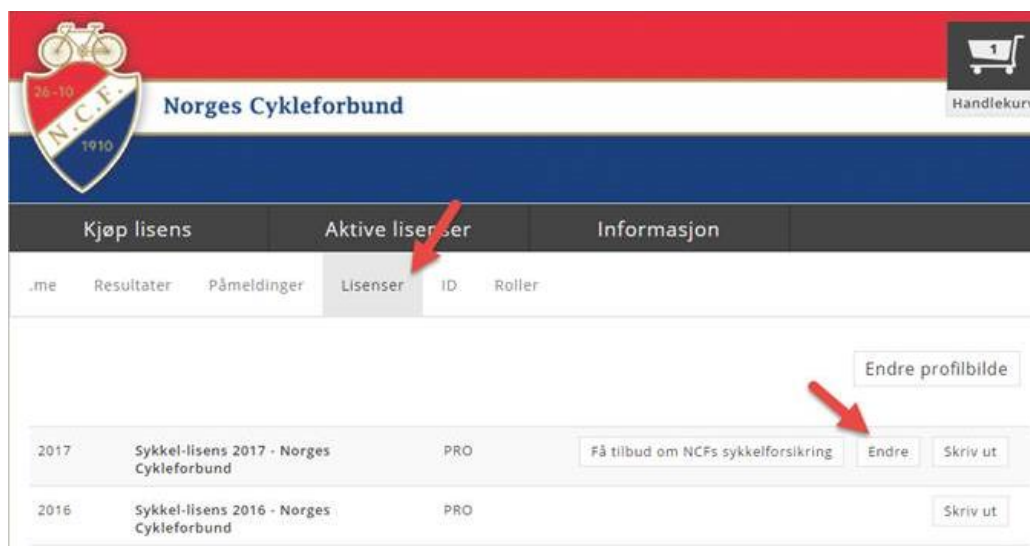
26-10
N.C.F.
1910

Norges Cykleforbund

1
Handlekurv

Kjøp lisens | Aktive lisen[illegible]ser | Informasjon

.me Resultater Påmeldinger Lisenser ID Roller

Endre profilbilde

| 2017 | Sykkel-lisens 2017 - Norges Cykleforbund | PRO | Få tilbud om NCFs sykkelforsikring | Endre | Skriv ut |
|---|---|---|---|---|---|
| 2016 | Sykkel-lisens 2016 - Norges Cykleforbund | PRO | | | Skriv ut |